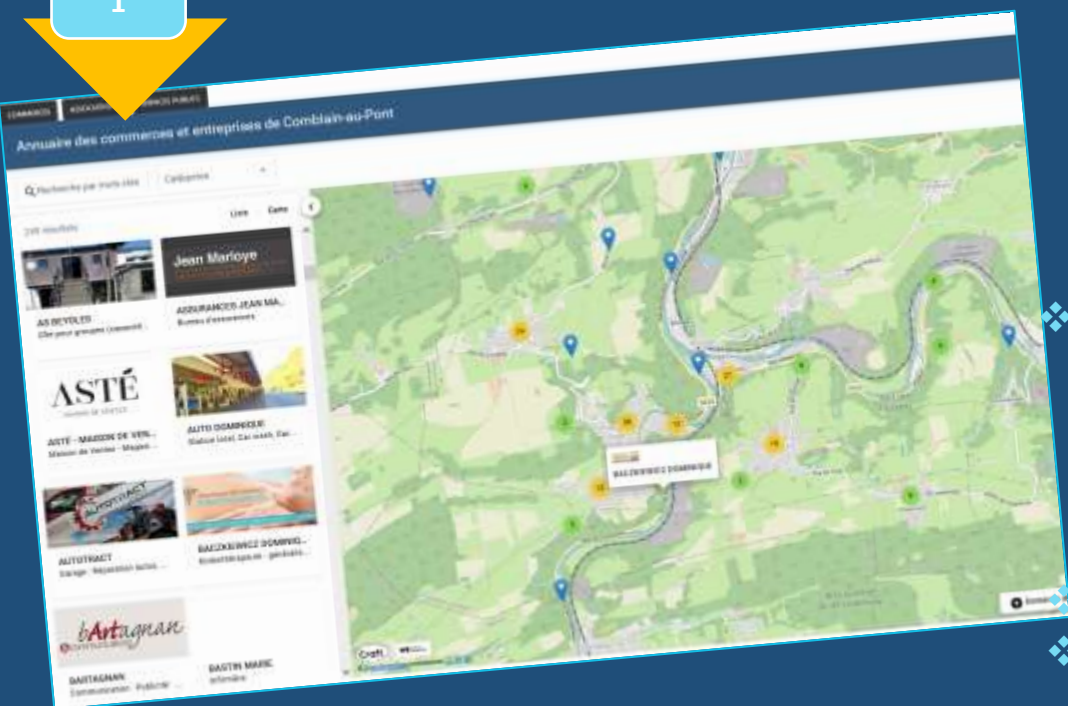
1

COMMERCES ASSOCIATIONS SERVICES PUBLICS

Annuaire des commerces et entreprises de Comblain-au-Pont

Recherche par mots clés Catégories

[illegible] résultats

Liste Carte

Jean Marloye

AS BICYCLES
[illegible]

ASSURANCES JEAN MA...
Bureau d'assurances

ASTÉ

ASTÉ - MAISON DE VEN...
Maison de Ventes - Magas...

AUTO DOMINIQUE
Station total, Car wash, Car...

AUTOTRACT

AUTOTRACT
Garage - Réparation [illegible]

BACZKIEWICZ DOMINIQ...
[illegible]

bArtagnan

BARTAGNAN
Communication - Publicité ...

BASTIN MARC
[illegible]

BACZKIEWICZ DOMINIQUE

Crafft